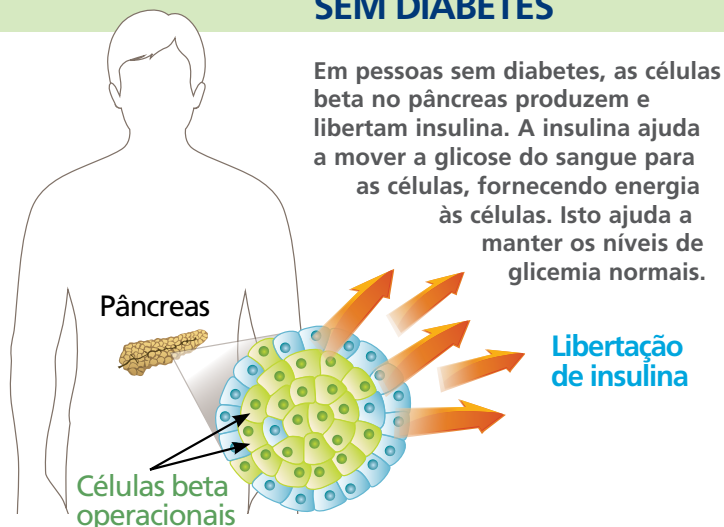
SEM DIABETES

Em pessoas sem diabetes, as células beta no pâncreas produzem e libertam insulina. A insulina ajuda a mover a glicose do sangue para as células, fornecendo energia às células. Isto ajuda a manter os níveis de glicemia normais.

Pâncreas

Libertação de insulina

Células beta operacionais